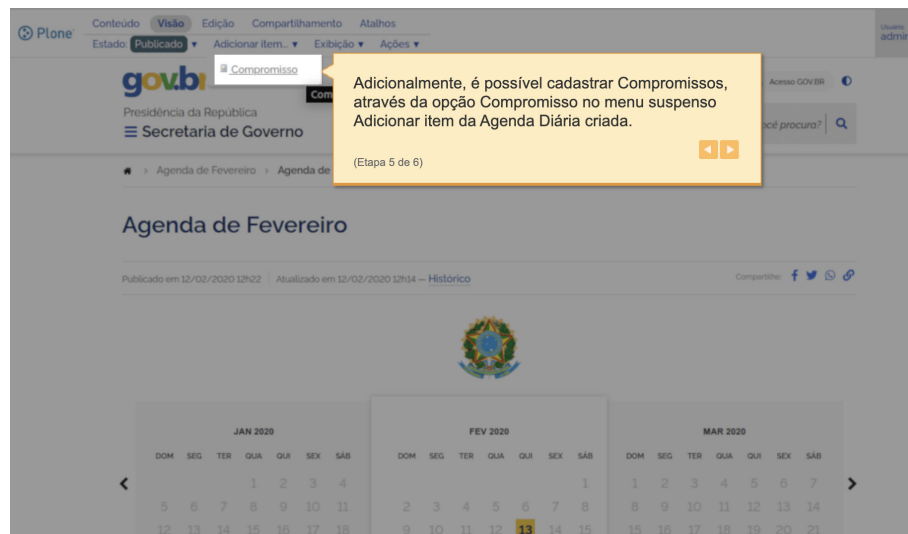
Plone
Conteúdo Visão Edição Compartilhamento Atalhos
Estado: Publicado ▾ Adicionar item... ▾ Exibição ▾ Ações ▾
Usuário
admin

Compromisso
Com

gov.b
Presidência da República
≡ Secretaria de Governo

Acesso GOV.BR
ocê procura?

Adicionalmente, é possível cadastrar Compromissos, através da opção Compromisso no menu suspenso Adicionar item da Agenda Diária criada.

(Etapa 5 de 6)

Agenda de Fevereiro › Agenda de

Agenda de Fevereiro

Publicado em 12/02/2020 12h22 | Atualizado em 12/02/2020 12h14 — Histórico

Compartilhe:

JAN 2020

| DOM | SEG | TER | QUA | QUI | SEX | SÁB |
|---|---|---|---|---|---|---|
| | | | 1 | 2 | 3 | 4 |
| 5 | 6 | 7 | 8 | 9 | 10 | 11 |
| 12 | 13 | 14 | 15 | 16 | 17 | 18 |

FEV 2020

| DOM | SEG | TER | QUA | QUI | SEX | SÁB |
|---|---|---|---|---|---|---|
| | | | | | | 1 |
| 2 | 3 | 4 | 5 | 6 | 7 | 8 |
| 9 | 10 | 11 | 12 | 13 | 14 | 15 |

MAR 2020

| DOM | SEG | TER | QUA | QUI | SEX | SÁB |
|---|---|---|---|---|---|---|
| 1 | 2 | 3 | 4 | 5 | 6 | 7 |
| 8 | 9 | 10 | 11 | 12 | 13 | 14 |
| 15 | 16 | 17 | 18 | 19 | 20 | 21 |